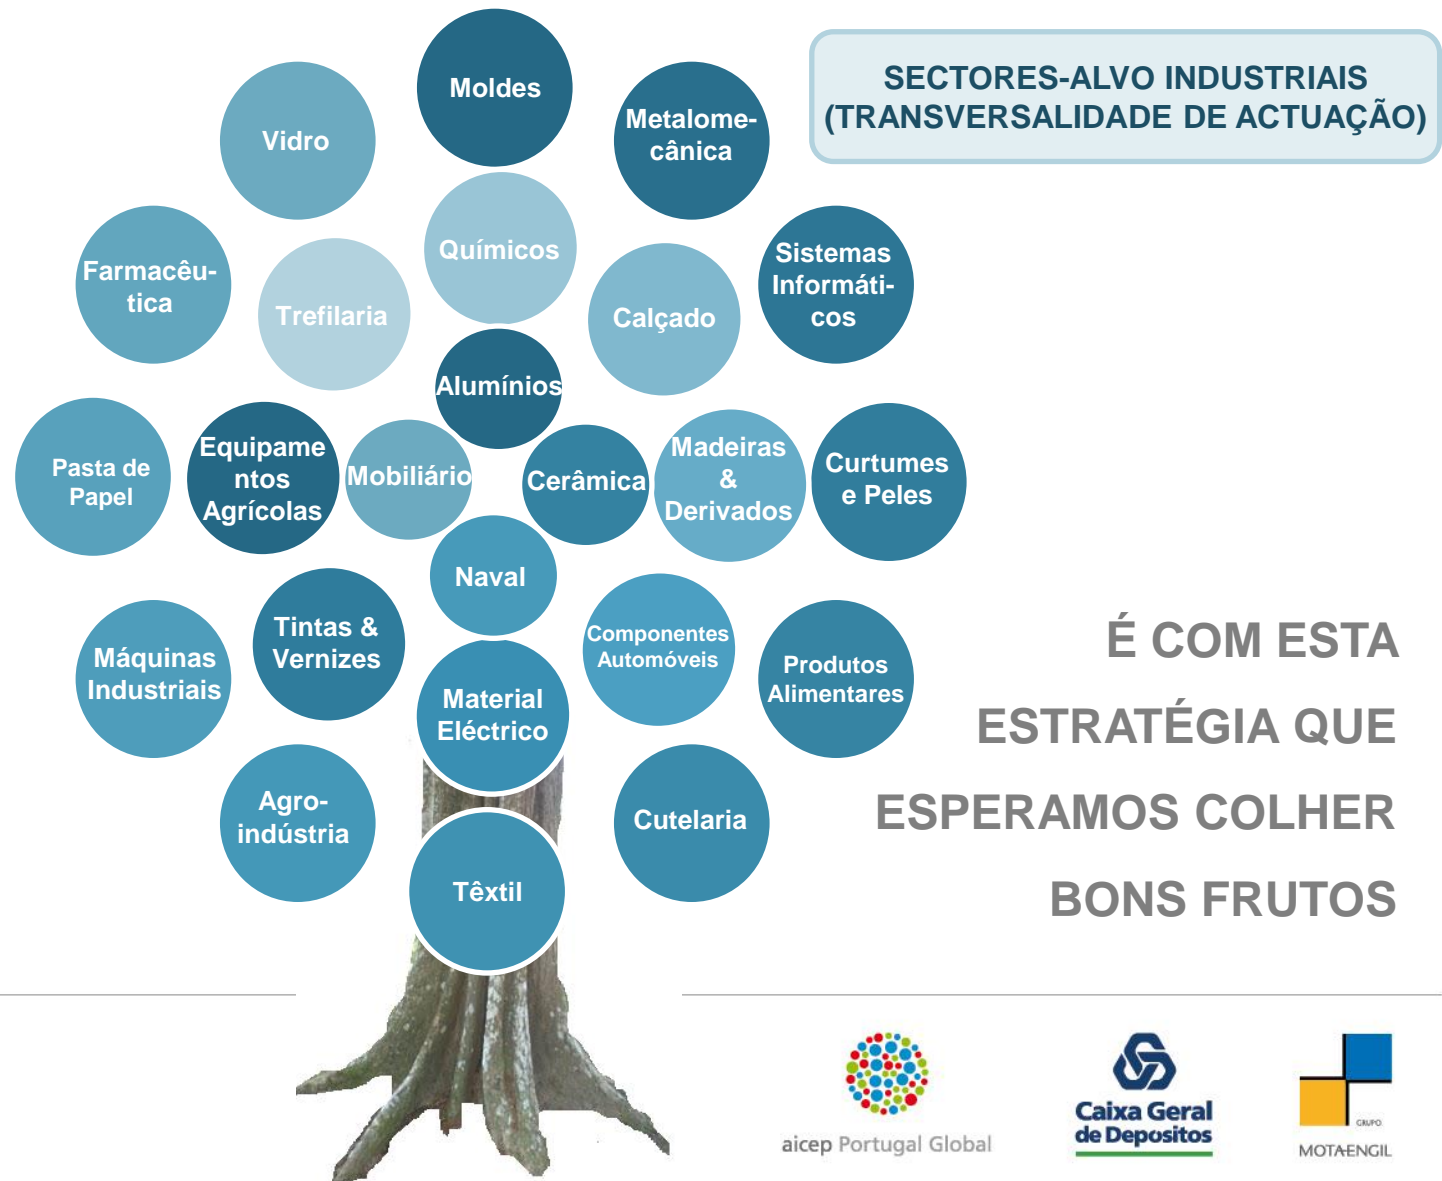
SECTORES-ALVO INDUSTRIAIS (TRANSVERSALIDADE DE ACTUAÇÃO)

Moldes

Vidro

Metalomecânica

Químicos

Farmacêutica

Trefilaria

Calçado

Sistemas Informáticos

Alumínios

Pasta de Papel

Equipamentos Agrícolas

Mobiliário

Cerâmica

Madeiras & Derivados

Curtumes e Peles

Naval

Máquinas Industriais

Tintas & Vernizes

Componentes Automóveis

Produtos Alimentares

Material Eléctrico

Agro-indústria

Cutelaria

Têxtil

É COM ESTA ESTRATÉGIA QUE ESPERAMOS COLHER BONS FRUTOS

aicep Portugal Global

Caixa Geral de Depositos

GRUPO MOTA-ENGIL